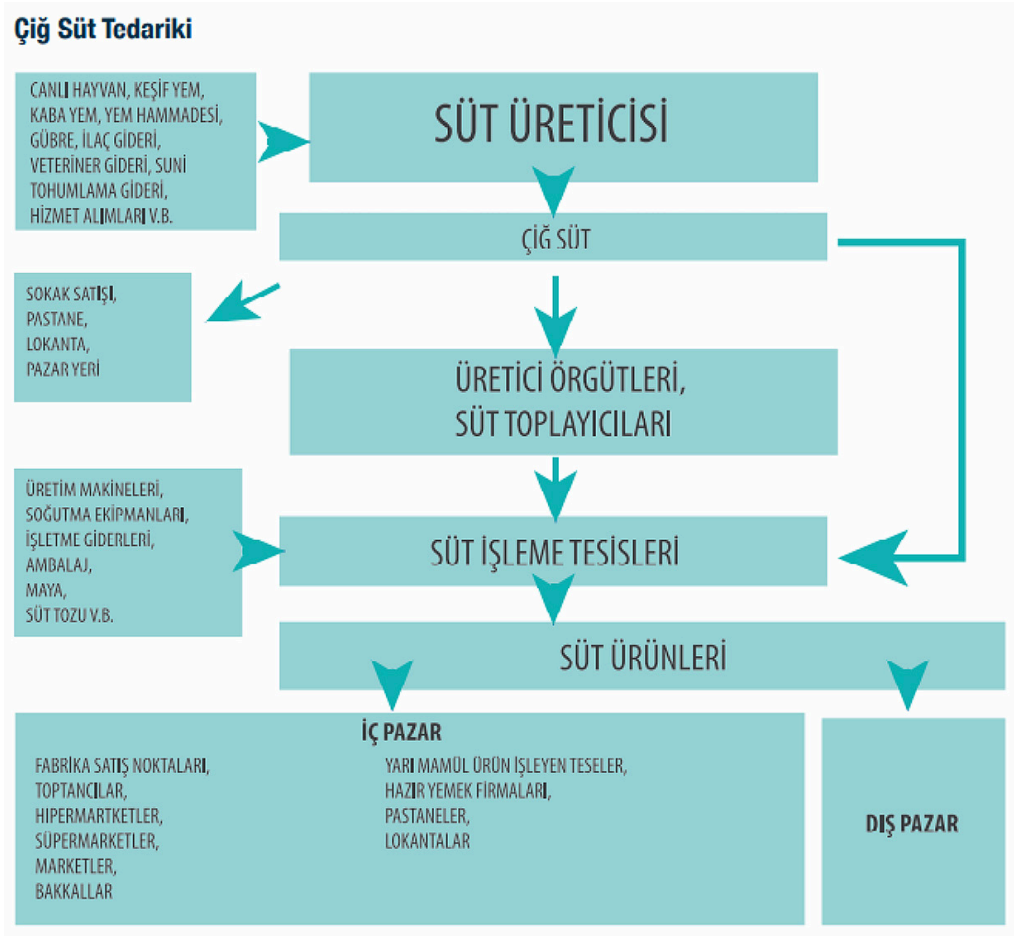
Çiğ Süt Tedariki

CANLI HAYVAN, KEŞİF YEM, KABA YEM, YEM HAMMADESİ, GÜBRE, İLAÇ GİDERİ, VETERİNER GİDERİ, SUNİ TOHUMLAMA GİDERİ, HİZMET ALIMLARI V.B.

SÜT ÜRETİCİSİ

ÇİĞ SÜT

SOKAK SATIŞI, PASTANE, LOKANTA, PAZAR YERİ

ÜRETİCİ ÖRGÜTLERİ, SÜT TOPLAYICILARI

ÜRETİM MAKİNELERİ, SOĞUTMA EKİPMANLARI, İŞLETME GİDERLERİ, AMBALAJ, MAYA, SÜT TOZU V.B.

SÜT İŞLEME TESİSLERİ

SÜT ÜRÜNLERİ

İÇ PAZAR

FABRİKA SATIŞ NOKTALARI, TOPTANCILAR, HİPERMARKETLER, SÜPERMARKETLER, MARKETLER, BAKKALLAR

YARI MAMÜL ÜRÜN İŞLEYEN TESELER, HAZIR YEMEK FİRMALARI, PASTANELER, LOKANTALAR

DIŞ PAZAR